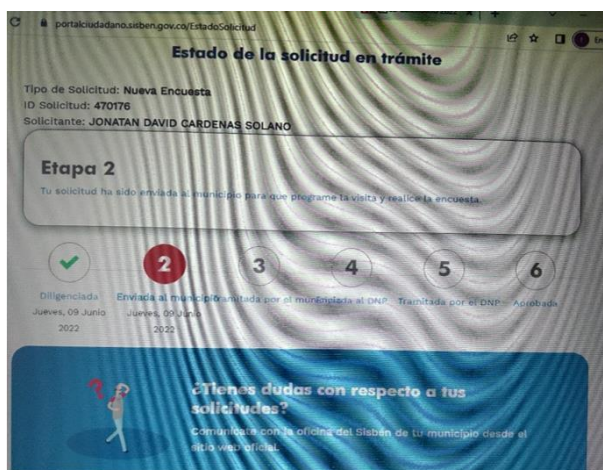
portalciudadano.sisben.gov.co/EstadoSolicitud

Estado de la solicitud en trámite

Tipo de Solicitud: Nueva Encuesta
ID Solicitud: 470176
Solicitante: JONATAN DAVID CARDENAS SOLANO

Etapa 2

Tu solicitud ha sido enviada al municipio para que programe la visita y realice la encuesta.

2
3
4
5
6

Diligenciada
Jueves, 09 Junio 2022

Enviada al municipio
Jueves, 09 Junio 2022

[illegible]mitada por el municipio

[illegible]ada al DNP

Tramitada por el DNP

Aprobada

¿Tienes dudas con respecto a tus solicitudes?

Comunícate con la oficina del Sisben de tu municipio desde el sitio web oficial.